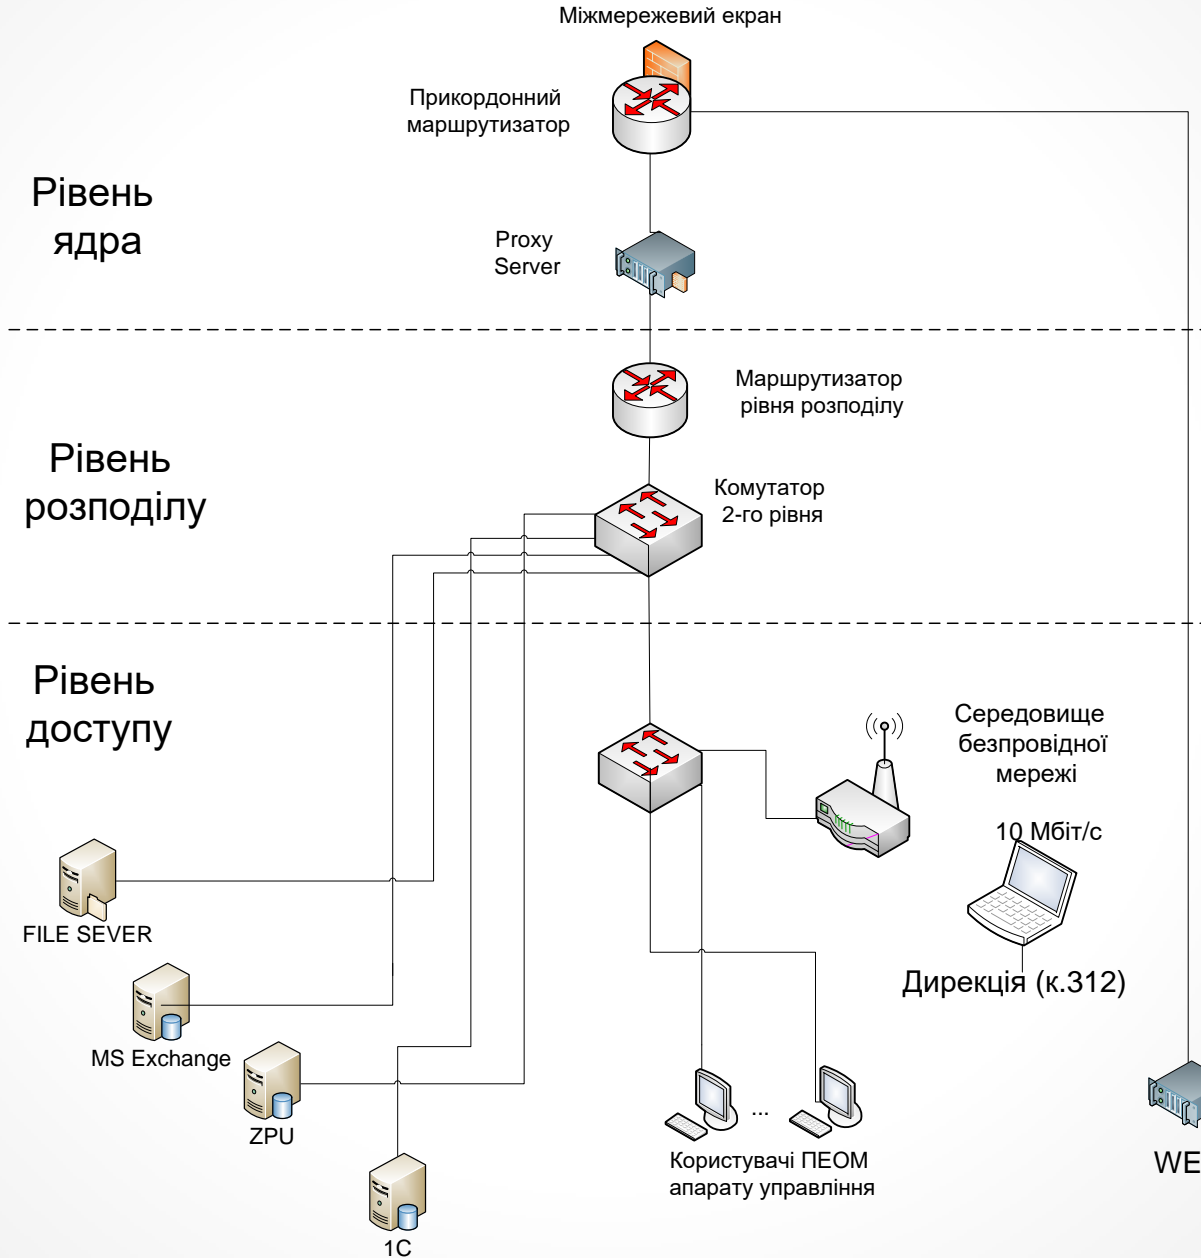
Міжмережевий екран

Прикордонний маршрутизатор

Рівень ядра

Proxy Server

Маршрутизатор рівня розподілу

Рівень розподілу

Комутатор 2-го рівня

Рівень доступу

Середовище безпровідної мережі

10 Мбіт/с

Дирекція (к.312)

FILE SEVER

MS Exchange

ZPU

1C

...

Користувачі ПЕОМ апарату управління

WE